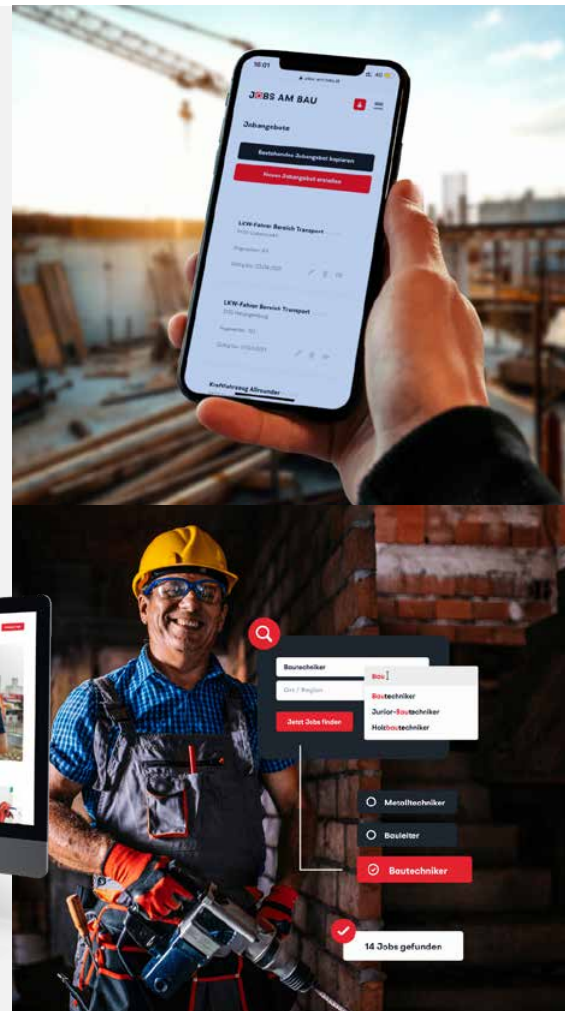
10:01

JOBS AM BAU

Jobangebote

Bestehendes Jobangebot kopieren

Neues Jobangebot erstellen

LKW-Fahrer Bereich Transport

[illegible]

LKW-Fahrer Bereich Transport

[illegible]

Kraftfahrzeug Allrounder

Bautechniker

Ort / Region

Jetzt Jobs finden

Bau

Bautechniker

Junior-Bautechniker

Holzbautechniker

Metalltechniker

Bauleiter

Bautechniker

14 Jobs gefunden